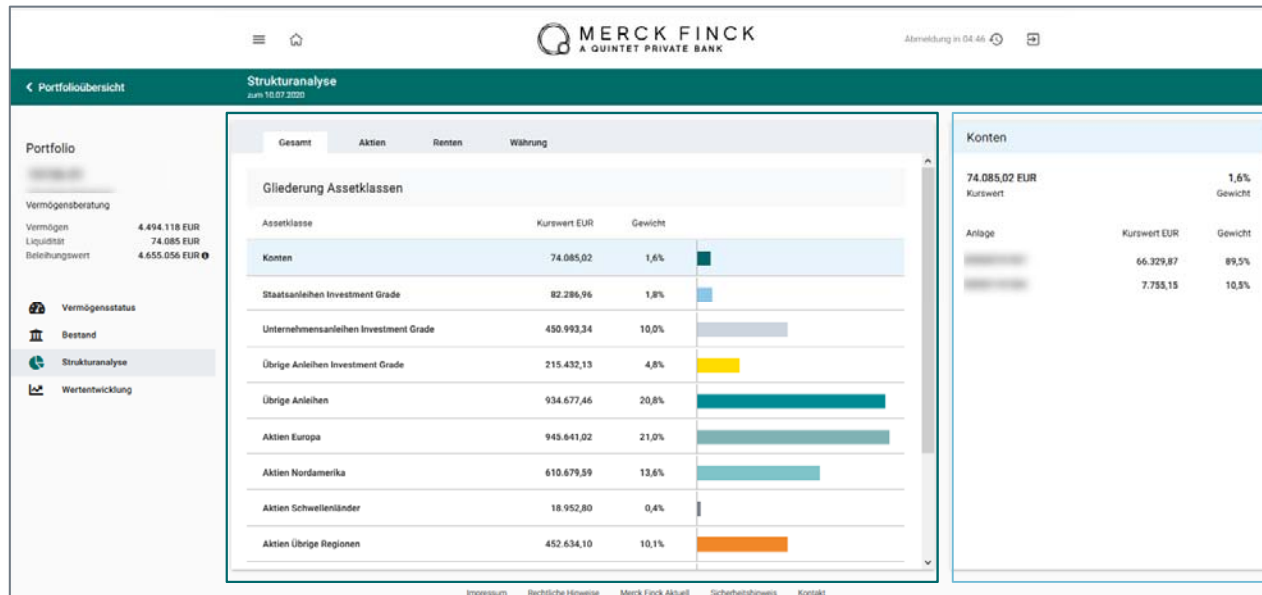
MERCK FINCK
A QUINTET PRIVATE BANK

Abmeldung in 04:46

< Portfolioübersicht

Strukturanalyse
zum 10.07.2020

Portfolio

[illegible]

Vermögensberatung

Vermögen 4.494.118 EUR
Liquidität 74.085 EUR
Beleihungswert 4.655.056 EUR

Vermögensstatus
Bestand
Strukturanalyse
Wertentwicklung

Gesamt Aktien Renten Währung

Gliederung Assetklassen

| Assetklasse | Kurswert EUR | Gewicht |
|---|---|---|
| Konten | 74.085,02 | 1,6% |
| Staatsanleihen Investment Grade | 82.286,96 | 1,8% |
| Unternehmensanleihen Investment Grade | 450.993,34 | 10,0% |
| Übrige Anleihen Investment Grade | 215.432,13 | 4,8% |
| Übrige Anleihen | 934.677,46 | 20,8% |
| Aktien Europa | 945.641,02 | 21,0% |
| Aktien Nordamerika | 610.679,59 | 13,6% |
| Aktien Schwellenländer | 18.952,80 | 0,4% |
| Aktien Übrige Regionen | 452.634,10 | 10,1% |

Konten

74.085,02 EUR
Kurswert

1,6%
Gewicht

| Anlage | Kurswert EUR | Gewicht |
|---|---|---|
| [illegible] | 66.329,87 | 89,5% |
| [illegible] | 7.755,15 | 10,5% |

Impressum Rechtliche Hinweise Merck Finck Aktuell Sicherheitshinweis Kontakt